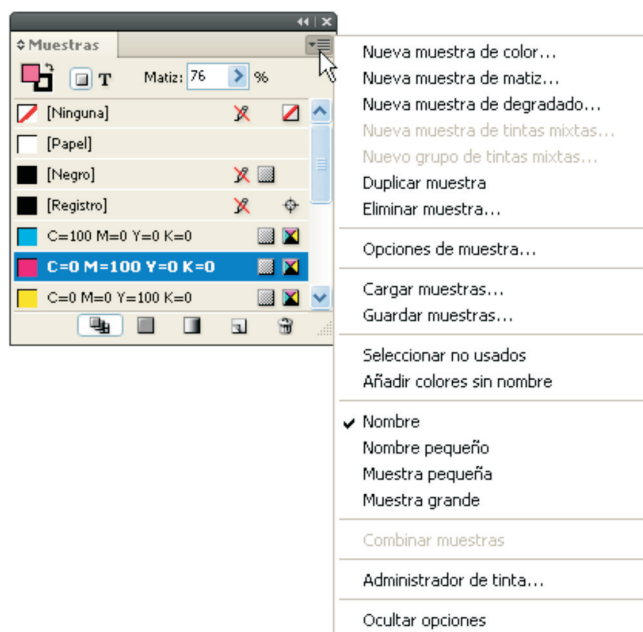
Muestras

T

Matiz: 76 %

[Ninguna]

[Papel]

[Negro]

[Registro]

C=100 M=0 Y=0 K=0

C=0 M=100 Y=0 K=0

C=0 M=0 Y=100 K=0

Nueva muestra de color...
Nueva muestra de matiz...
Nueva muestra de degradado...
Nueva muestra de tintas mixtas...
Nuevo grupo de tintas mixtas...
Duplicar muestra
Eliminar muestra...

Opciones de muestra...

Cargar muestras...
Guardar muestras...

Seleccionar no usados
Añadir colores sin nombre

✓ Nombre
Nombre pequeño
Muestra pequeña
Muestra grande

Combinar muestras

Administrador de tinta...

Ocultar opciones